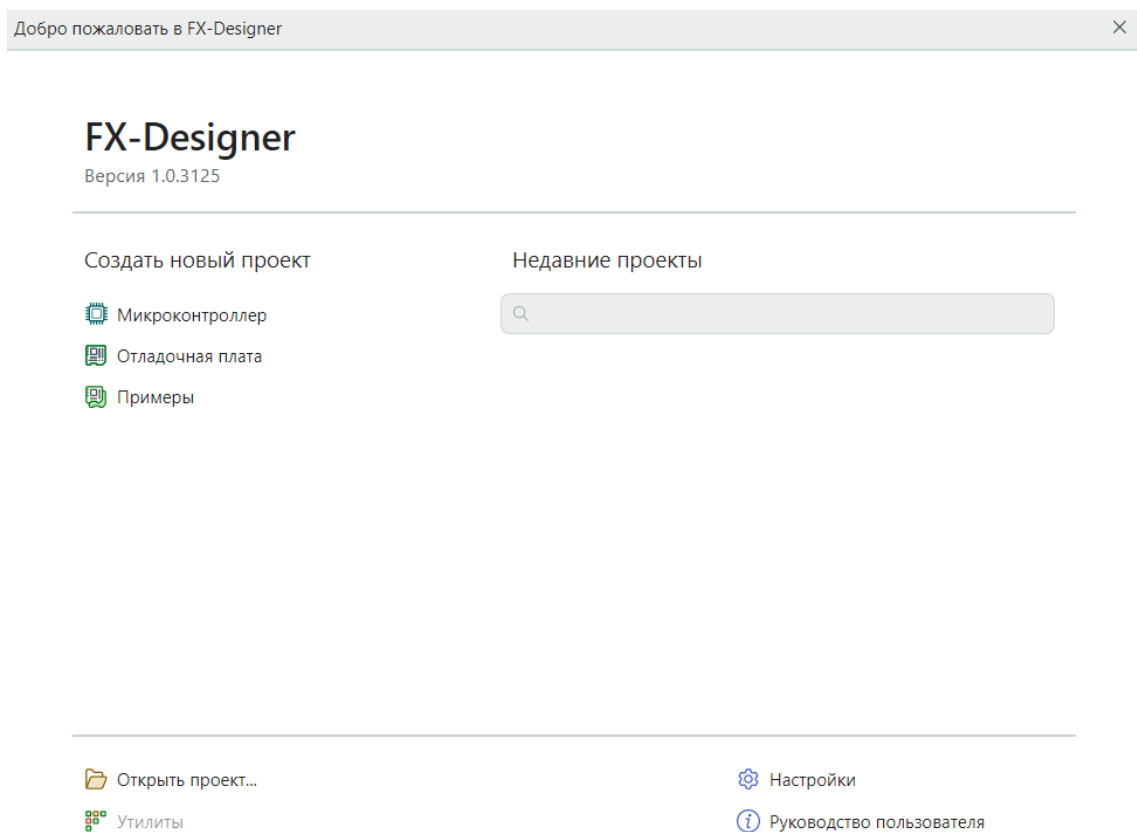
Добро пожаловать в FX-Designer

×

FX-Designer
Версия 1.0.3125

Создать новый проект

Микроконтроллер

Отладочная плата

Примеры

Недавние проекты

Открыть проект...

Утилиты

Настройки

Руководство пользователя